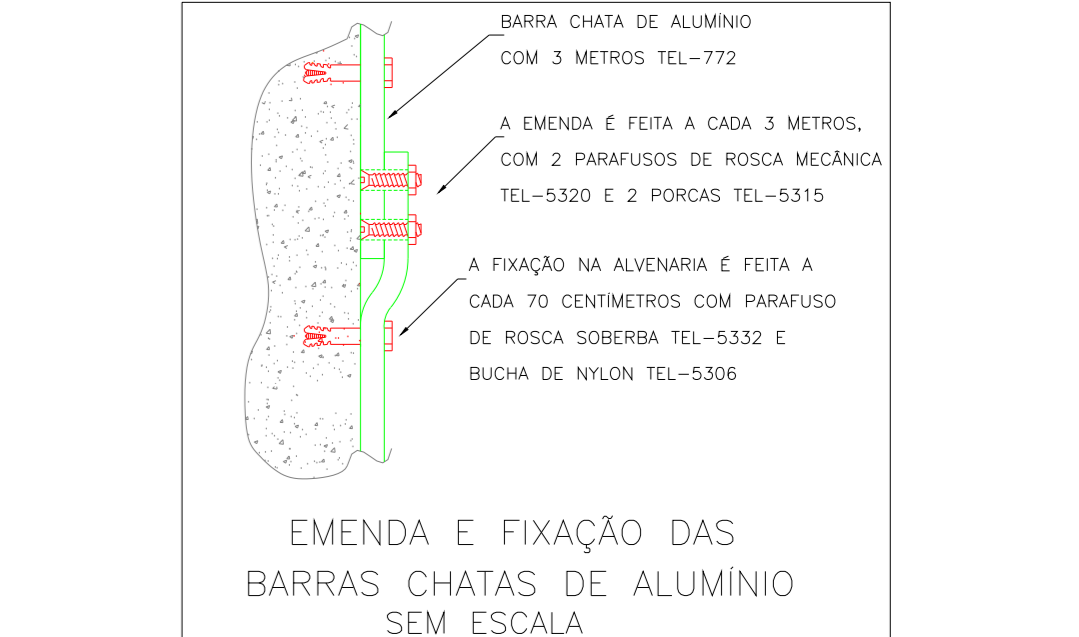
BARRA CHATA DE ALUMÍNIO
COM 3 METROS TEL–772

A EMENDA É FEITA A CADA 3 METROS,
COM 2 PARAFUSOS DE ROSCA MECÂNICA
TEL–5320 E 2 PORCAS TEL–5315

A FIXAÇÃO NA ALVENARIA É FEITA A
CADA 70 CENTÍMETROS COM PARAFUSO
DE ROSCA SOBERBA TEL–5332 E
BUCHA DE NYLON TEL–5306

EMENDA E FIXAÇÃO DAS
BARRAS CHATAS DE ALUMÍNIO
SEM ESCALA